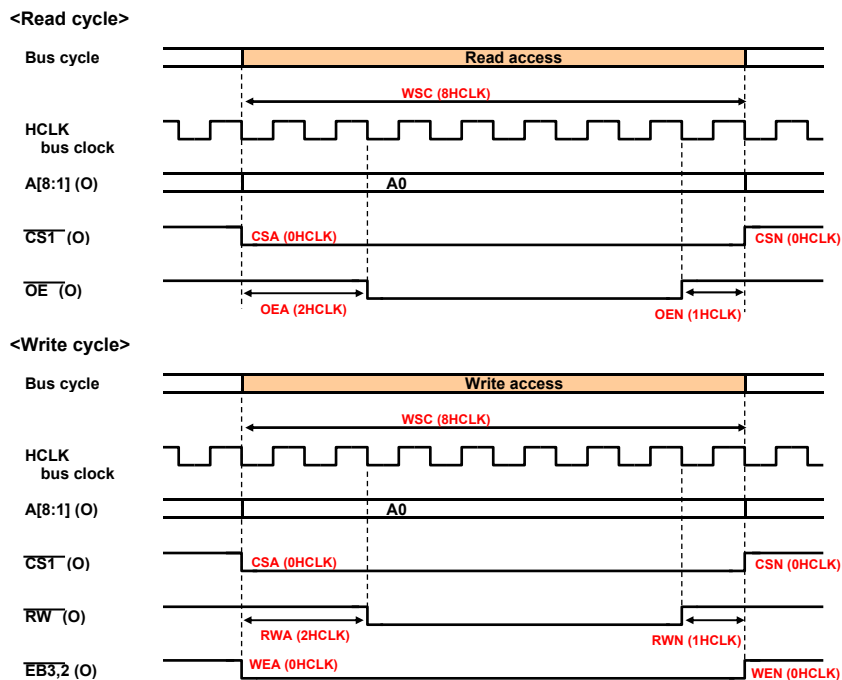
<Read cycle>

Bus cycle

Read access

WSC (8HCLK)

HCLK
bus clock

A[8:1] (O)

A0

$\overline{CS1}$ (O)

CSA (0HCLK)

CSN (0HCLK)

$\overline{OE}$ (O)

OEA (2HCLK)

OEN (1HCLK)

<Write cycle>

Bus cycle

Write access

WSC (8HCLK)

HCLK
bus clock

A[8:1] (O)

A0

$\overline{CS1}$ (O)

CSA (0HCLK)

CSN (0HCLK)

$\overline{RW}$ (O)

RWA (2HCLK)

RWN (1HCLK)

$\overline{EB3,2}$ (O)

WEA (0HCLK)

WEN (0HCLK)